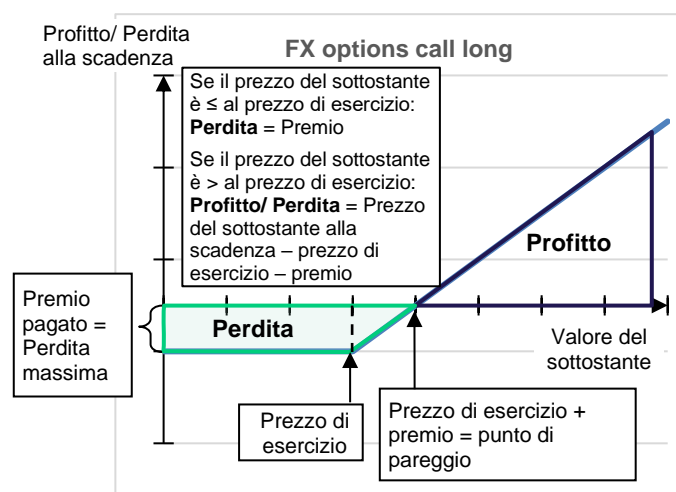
Profitto/ Perdita alla scadenza

FX options call long

Se il prezzo del sottostante è ≤ al prezzo di esercizio: **Perdita** = Premio

Se il prezzo del sottostante è > al prezzo di esercizio: **Profitto/ Perdita** = Prezzo del sottostante alla scadenza – prezzo di esercizio – premio

Profitto

Premio pagato = Perdita massima

Perdita

Valore del sottostante

Prezzo di esercizio

Prezzo di esercizio + premio = punto di pareggio